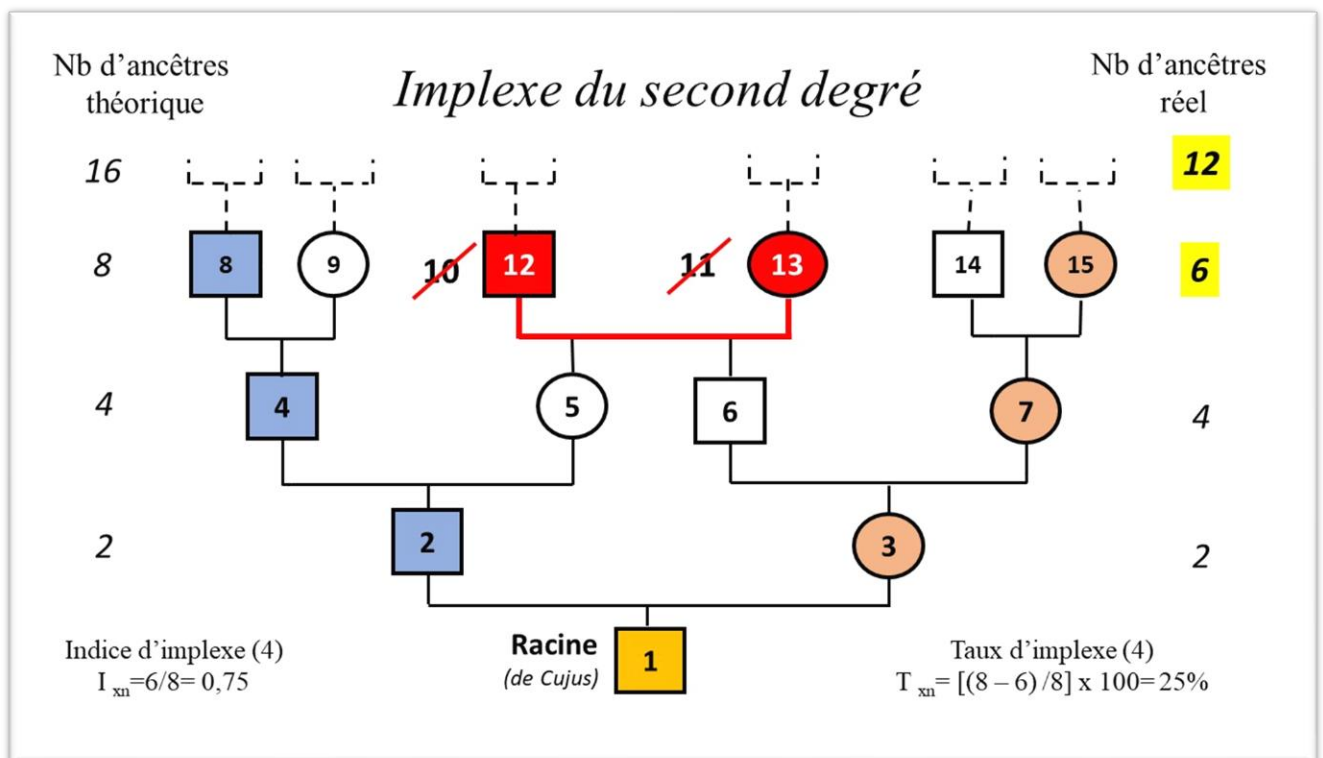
Nb d'ancêtres théorique

Implexe du second degré

Nb d'ancêtres réel

16

12

8

8 9 10 12 11 13 14 15

6

4

4 5 6 7

4

2

2 3

2

Indice d'implexe (4)
$I_{xn}$=6/8= 0,75

Racine
(de Cujus)

1

Taux d'implexe (4)
$T_{xn}$= [(8 – 6) /8] x 100= 25%